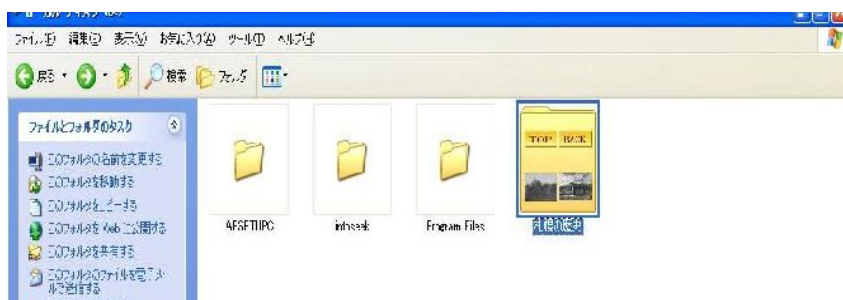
ファイル(F) 編集(E) 表示(V) お気に入り(A) ツール(T) ヘルプ(H)

戻る · 検索 フォルダ

ファイルとフォルダのタスク

このフォルダの名前を変更する
このフォルダを移動する
このフォルダをコピーする
このフォルダを Web に公開する
このフォルダを共有する
このフォルダのファイルを電子メールで送信する

AESETUPC
infoseek
Program Files
TOP BACK
札幌の歴史